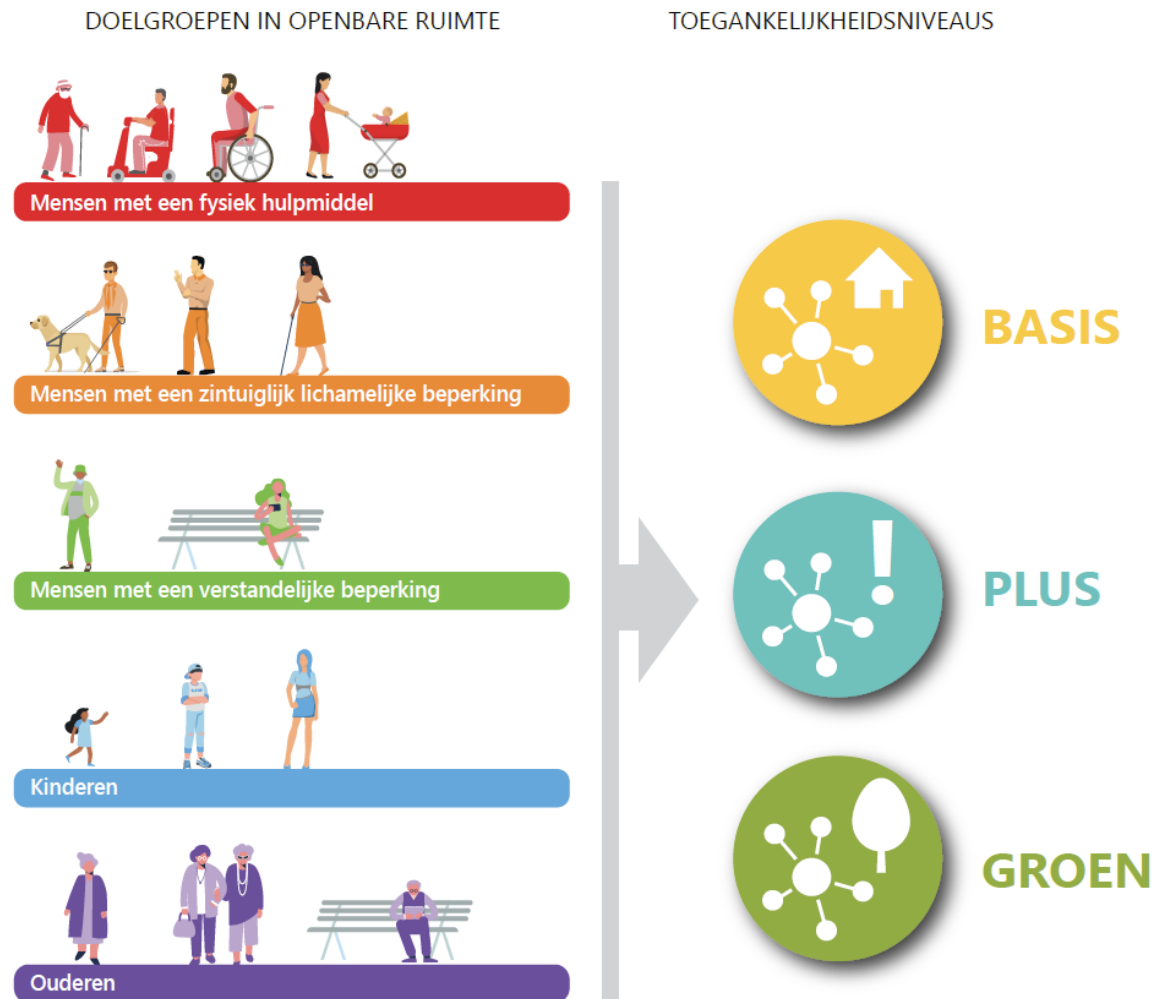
DOELGROEPEN IN OPENBARE RUIMTE

Mensen met een fysiek hulpmiddel

Mensen met een zintuiglijk lichamelijke beperking

Mensen met een verstandelijke beperking

Kinderen

Ouderen

TOEGANKELIJKHEIDSNIVEAUS

BASIS

PLUS

GROEN